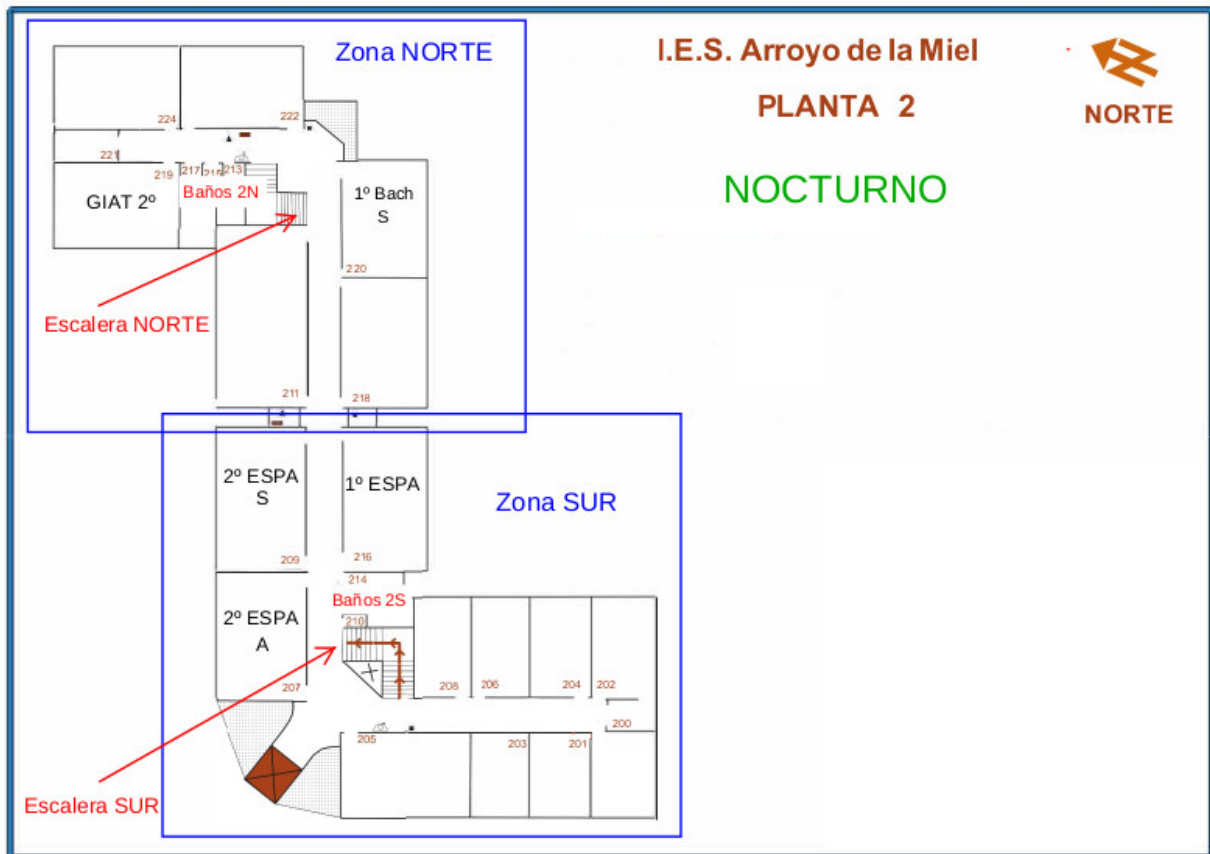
Zona NORTE

I.E.S. Arroyo de la Miel

PLANTA 2

NORTE

NOCTURNO

224
222
221
219
217
215
213
GIAT 2º
Baños 2N
1º Bach
S
220
Escalera NORTE
211
218

2º ESPA
S
1º ESPA
Zona SUR
209
216
214
Baños 2S
210
2º ESPA
A
208
206
204
202
207
200
205
203
201
Escalera SUR